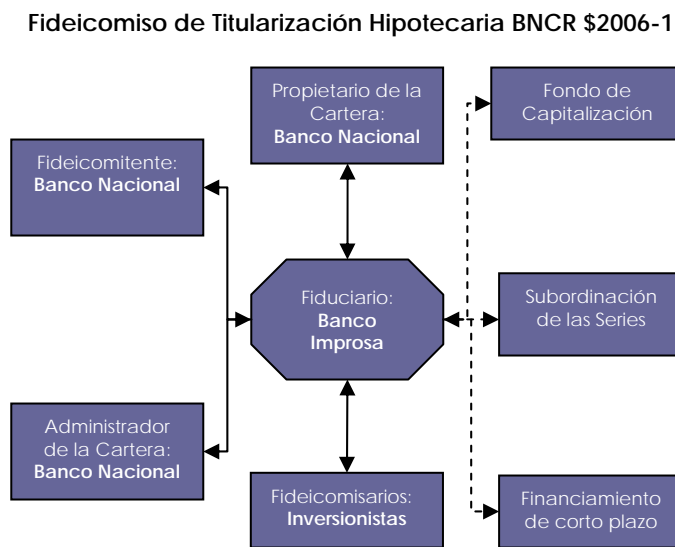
Fideicomiso de Titularización Hipotecaria BNCR $2006-1

Propietario de la Cartera: Banco Nacional

Fondo de Capitalización

Fideicomitente: Banco Nacional

Fiduciario: Banco Improsa

Subordinación de las Series

Administrador de la Cartera: Banco Nacional

Fideicomisarios: Inversionistas

Financiamiento de corto plazo